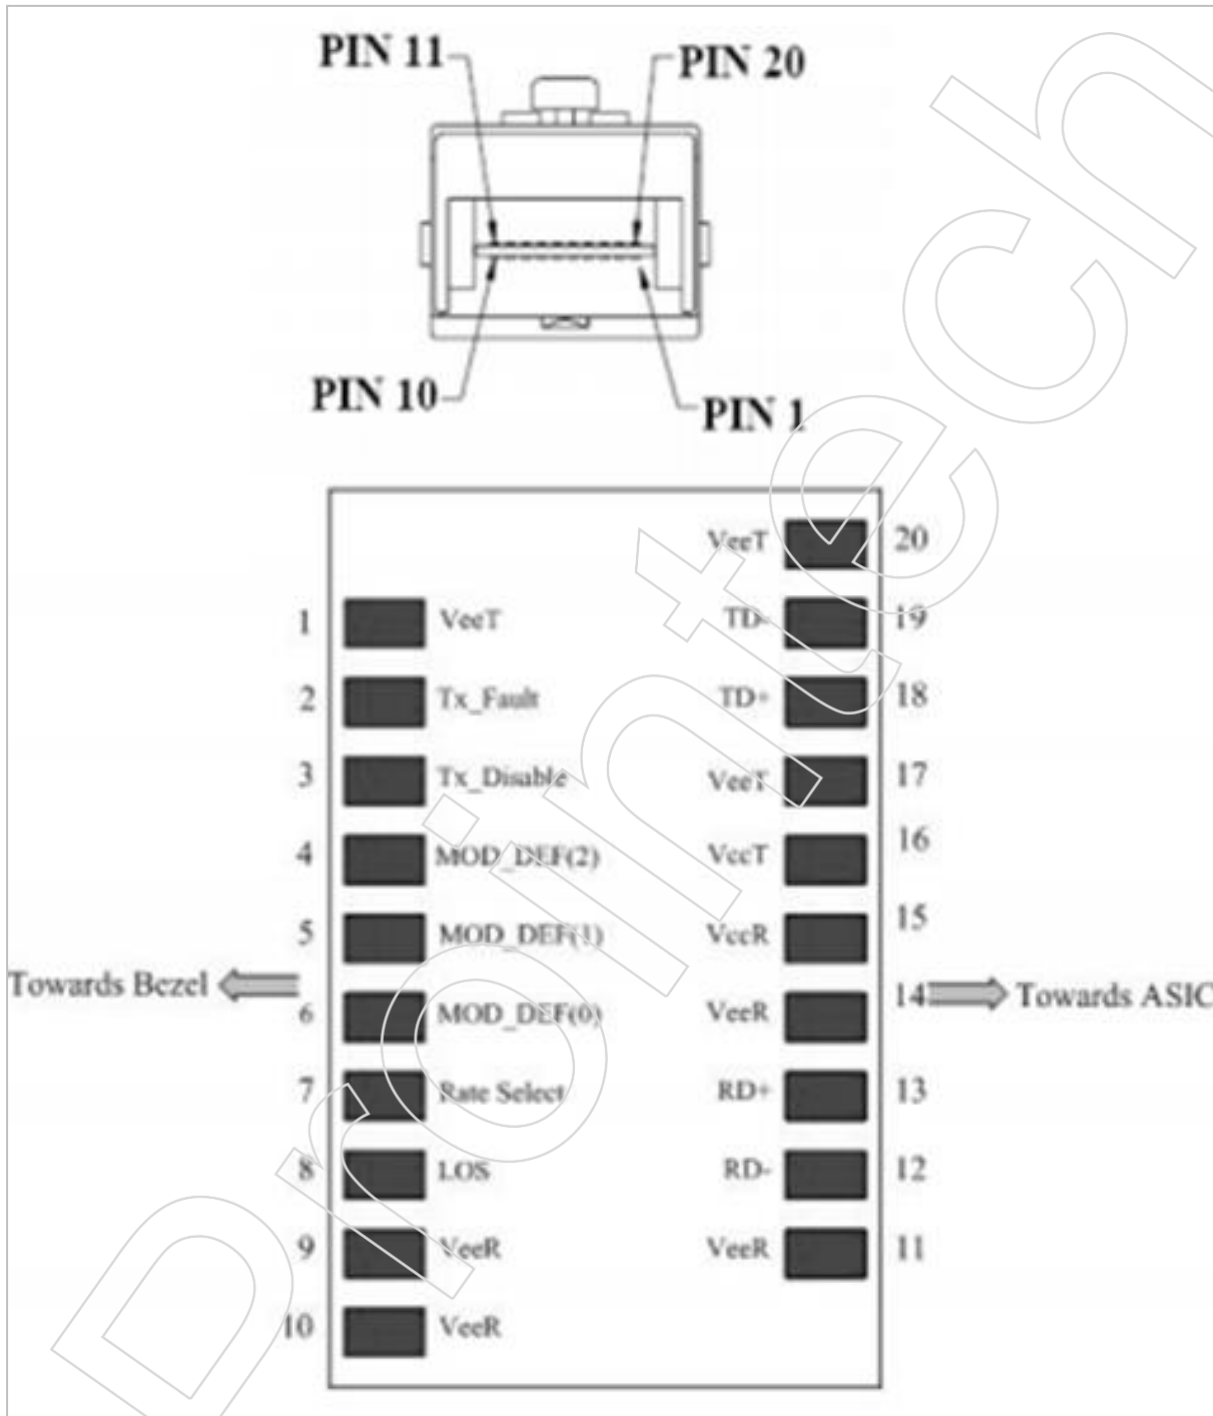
PIN 11
PIN 20
PIN 10
PIN 1

VeeT 20
1 VeeT
TD- 19
2 Tx_Fault
TD+ 18
3 Tx_Disable
VeeT 17
4 MOD_DEF(2)
VccT 16
5 MOD_DEF(1)
VccR 15
Towards Bezel
6 MOD_DEF(0)
VeeR 14
Towards ASIC
7 Rate Select
RD+ 13
8 LOS
RD- 12
9 VeeR
VeeR 11
10 VeeR

Protech